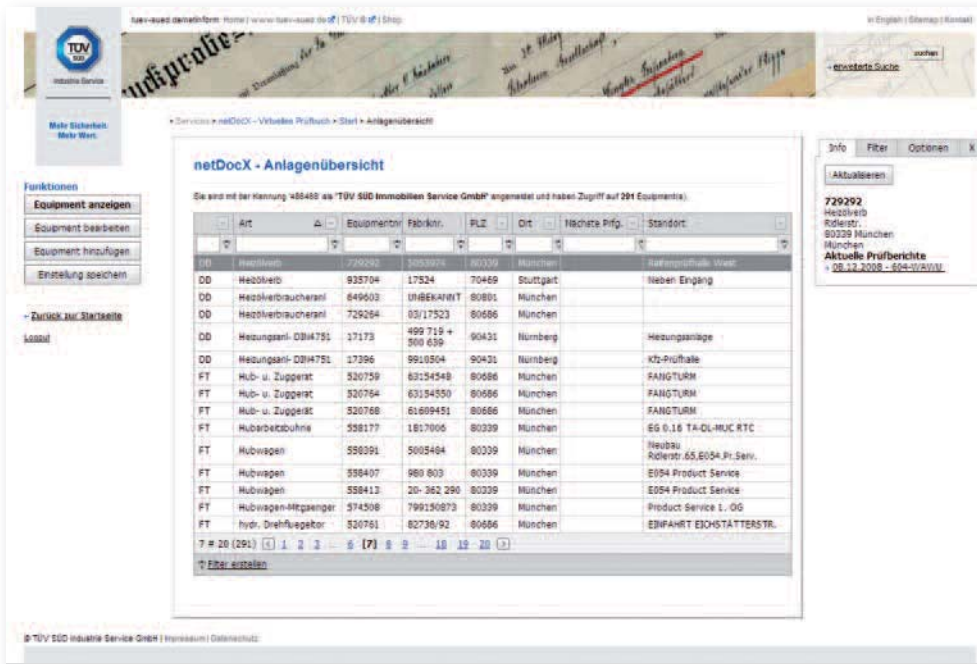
TÜV SÜD Industrie Service

tuev-sued demoinform Home | www.tuev-sued.de | TÜV ® | Shop

in English | Sitemap | Kontakt

suchen

» erweiterte Suche

Mehr Sicherheit. Mehr Wert.

» Services » netDocX - Virtuelles Prüfbuch » Start » Anlagenübersicht

Funktionen

Equipment anzeigen

Equipment bearbeiten

Equipment hinzufügen

Einstellung speichern

» Zurück zur Startseite

Logout

netDocX - Anlagenübersicht

Sie sind mit der Kennung '486468' als "TÜV SÜD Immobilien Service GmbH" angemeldet und haben Zugriff auf 291 Equipment(s).

| | Art | Equipmentnr | Fabriknr. | PLZ | Ort | Nächste Prfg. | Standort |
|---|---|---|---|---|---|---|---|
| DD | Heizölverb | 729292 | 5053974 | 80339 | München | | Raffenprüfhalle West |
| DD | Heizölverb | 935704 | 17524 | 70469 | Stuttgart | | Neben Eingang |
| DD | Heizölverbraucheranl | 649603 | UNBEKANNT | 80801 | München | | |
| DD | Heizölverbraucheranl | 729264 | 03/17523 | 80686 | München | | |
| DD | Heizungsanl- DIN4751 | 17173 | 499 719 + 500 639 | 90431 | Nürnberg | | Heizungsanlage |
| DD | Heizungsanl- DIN4751 | 17396 | 9918504 | 90431 | Nürnberg | | Kfz-Prüfhalle |
| FT | Hub- u. Zuggerät | 520759 | 63154548 | 80686 | München | | FANGTURM |
| FT | Hub- u. Zuggerät | 520764 | 63154550 | 80686 | München | | FANGTURM |
| FT | Hub- u. Zuggerät | 520768 | 61609451 | 80686 | München | | FANGTURM |
| FT | Hubarbeitsbühne | 558177 | 1817006 | 80339 | München | | EG 0.16 TA-DL-MUC RTC |
| FT | Hubwagen | 558391 | 5005484 | 80339 | München | | Neubau Ridlerstr.65,E054.Pr.Serv. |
| FT | Hubwagen | 558407 | 980 803 | 80339 | München | | E054 Product Service |
| FT | Hubwagen | 558413 | 20- 362 290 | 80339 | München | | E054 Product Service |
| FT | Hubwagen-Mitgaenger | 574508 | 799150873 | 80339 | München | | Product Service 1. OG |
| FT | hydr. Drehfluegeltor | 520761 | 82738/92 | 80686 | München | | EINFAHRT EICHSTÄTTERSTR. |

7 # 20 (291) < 1 2 3 ... 6 [7] 8 9 ... 18 19 20 >

Filter erstellen

Info | Filter | Optionen | X

Aktualisieren

729292
Heizölverb
Ridlerstr.
80339 München
München
Aktuelle Prüfberichte
» 08.12.2008 - 604-W/AWW

© TÜV SÜD Industrie Service GmbH | Impressum | Datenschutz